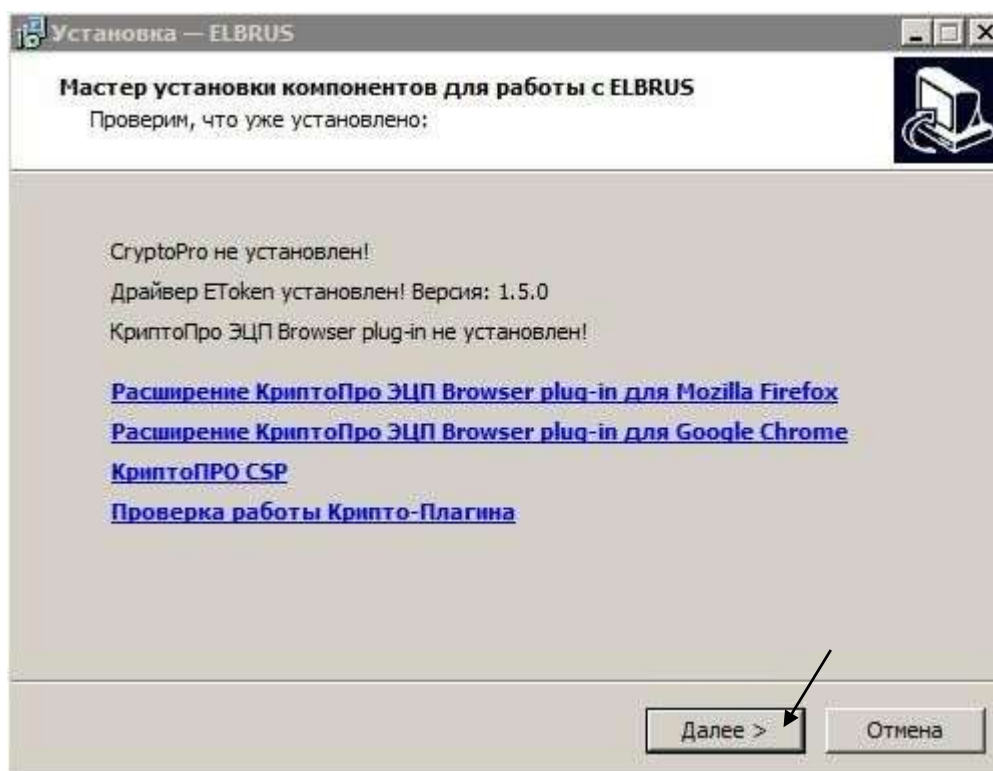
Установка — ELBRUS

Мастер установки компонентов для работы с ELBRUS
Проверим, что уже установлено:

CryptoPro не установлен!
Драйвер EToken установлен! Версия: 1.5.0
КриптоПро ЭЦП Browser plug-in не установлен!

Расширение КриптоПро ЭЦП Browser plug-in для Mozilla Firefox
Расширение КриптоПро ЭЦП Browser plug-in для Google Chrome
КриптоПРО CSP
Проверка работы Крипто-Плагина

Далее >
Отмена